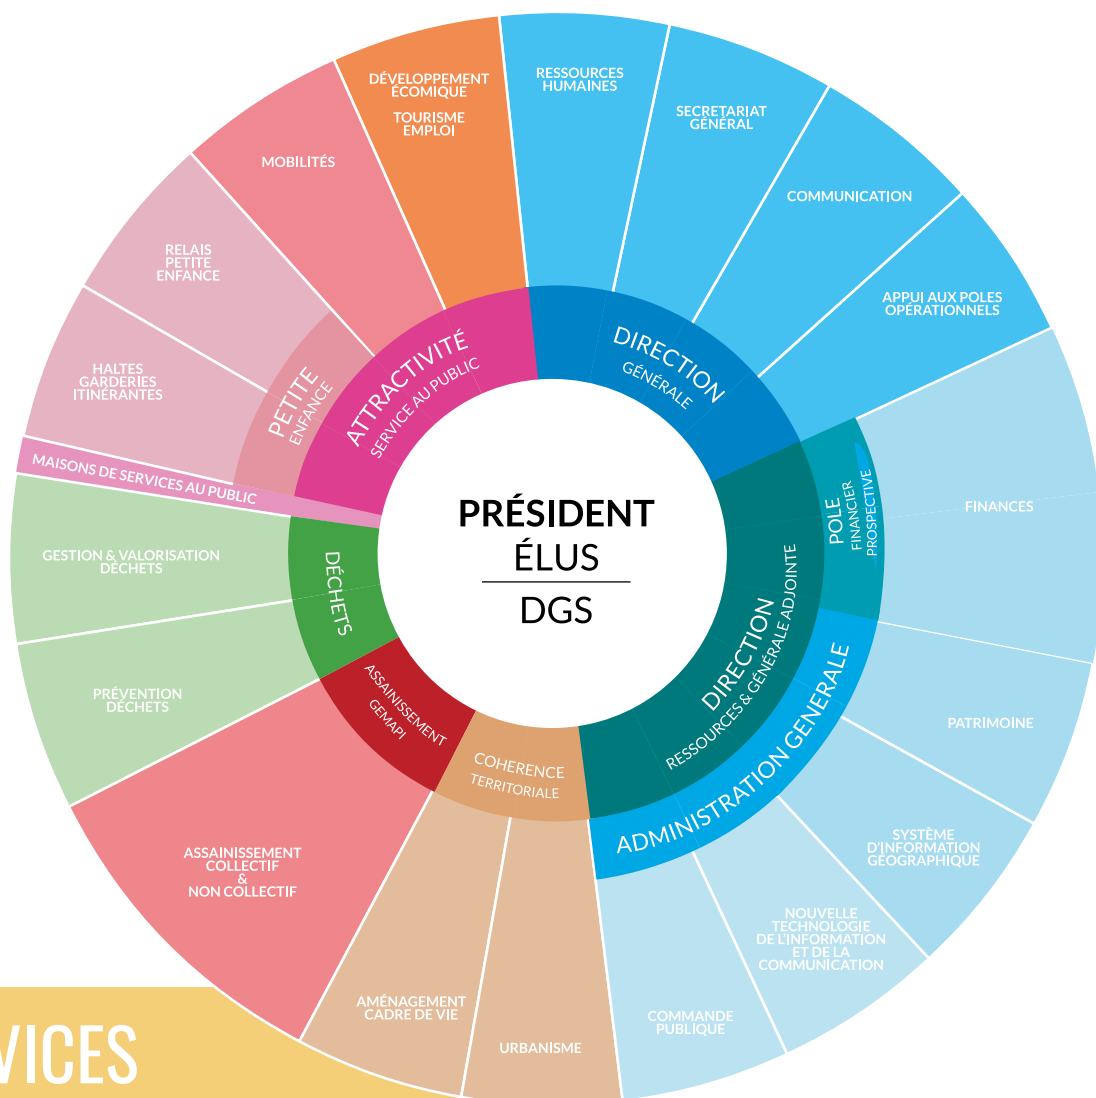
PRÉSIDENT
ÉLUS
DGS

DIRECTION
GÉNÉRALE

RESSOURCES HUMAINES

SECRETARIAT GÉNÉRAL

COMMUNICATION

APPUI AUX POLES OPERATIONNELS

POLE
FINANCIER
PROSPECTIVE

FINANCES

DIRECTION
RESSOURCES & GÉNÉRALE ADJOINTE

ADMINISTRATION GENERALE

PATRIMOINE

SYSTÈME D'INFORMATION GÉOGRAPHIQUE

NOUVELLE TECHNOLOGIE DE L'INFORMATION ET DE LA COMMUNICATION

COMMANDE PUBLIQUE

COHERENCE
TERRITORIALE

URBANISME

AMÉNAGEMENT CADRE DE VIE

ASSAINISSEMENT
GEMAPI

ASSAINISSEMENT COLLECTIF & NON COLLECTIF

DÉCHETS

PRÉVENTION DÉCHETS

GESTION & VALORISATION DÉCHETS

MAISONS DE SERVICES AU PUBLIC

PETITE
ENFANCE

HALTES GARDERIES ITINÉRANTES

RELAIS PETITE ENFANCE

ATTRACTIVITÉ
SERVICE AU PUBLIC

MOBILITÉS

DÉVELOPPEMENT ÉCOMIQUE
TOURISME
EMPLOI

VICES